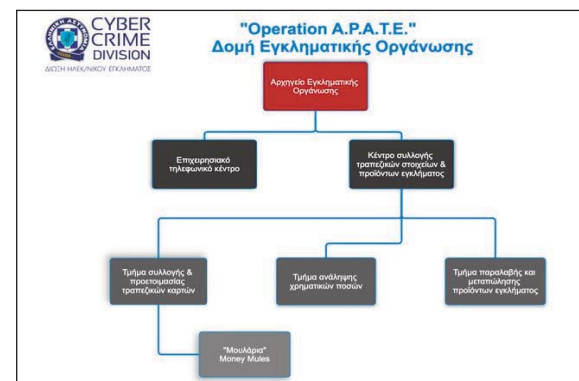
ΕΛΛΗΝΙΚΗ ΑΣΤΥΝΟΜΙΑ
CYBER CRIME DIVISION
ΔΙ/ΣΗ ΗΛΕΚ/ΝΙΚΟΥ ΕΓΚΛΗΜΑΤΟΣ

"Operation A.P.A.T.E."
Δομή Εγκληματικής Οργάνωσης

Αρχηγείο Εγκληματικής Οργάνωσης

Επιχειρησιακό τηλεφωνικό κέντρο

Κέντρο συλλογής τραπεζικών στοιχείων & προϊόντων εγκλήματος

Τμήμα συλλογής & προετοιμασίας τραπεζικών καρτών

Τμήμα ανάληψης χρηματικών ποσών

Τμήμα παραλαβής και μεταπώλησης προϊόντων εγκλήματος

"Μουλάρια"
Money Mules